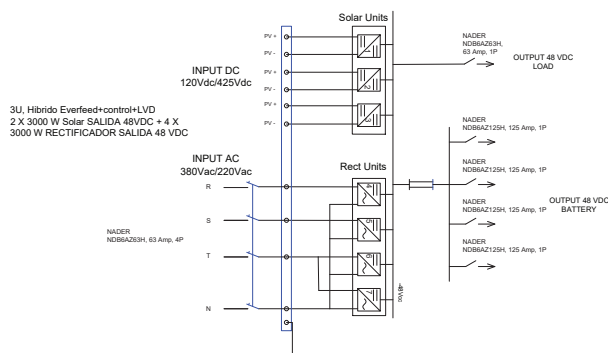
Solar Units

PV +
PV -
PV +
PV -
PV +
PV -

NADER
NDB6AZ63H,
63 Amp, 1P

OUTPUT 48 VDC
LOAD

INPUT DC
120Vdc/425Vdc

3U, Hibrido Everfeed+control+LVD
2 X 3000 W Solar SALIDA 48VDC + 4 X
3000 W RECTIFICADOR SALIDA 48 VDC

INPUT AC
380Vac/220Vac

Rect Units

R
S
T
N

NADER
NDB6AZ63H, 63 Amp, 4P

NADER
NDB6AZ125H, 125 Amp, 1P

NADER
NDB6AZ125H, 125 Amp, 1P

NADER
NDB6AZ125H, 125 Amp, 1P

NADER
NDB6AZ125H, 125 Amp, 1P

OUTPUT 48 VDC
BATTERY

48Vdc